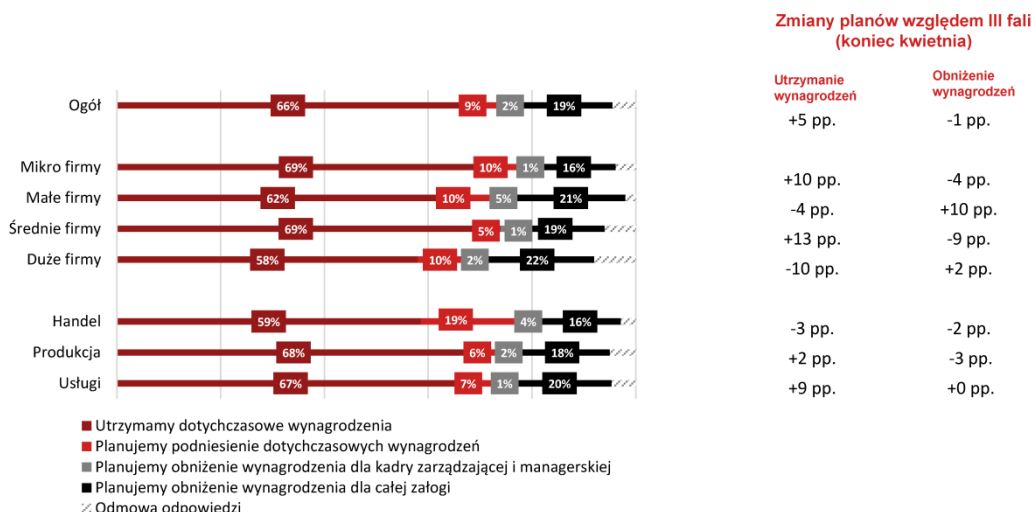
Zmiany planów względem III fali
(koniec kwietnia)

| | | | | | Utrzymanie wynagrodzeń | Obniżenie wynagrodzeń |
|---|---|---|---|---|---|---|
| Ogół | 66% | 9% | 2% | 19% | +5 pp. | -1 pp. |
| Mikro firmy | 69% | 10% | 1% | 16% | +10 pp. | -4 pp. |
| Małe firmy | 62% | 10% | 5% | 21% | -4 pp. | +10 pp. |
| Średnie firmy | 69% | 5% | 1% | 19% | +13 pp. | -9 pp. |
| Duże firmy | 58% | 10% | 2% | 22% | -10 pp. | +2 pp. |
| Handel | 59% | 19% | 4% | 16% | -3 pp. | -2 pp. |
| Produkcja | 68% | 6% | 2% | 18% | +2 pp. | -3 pp. |
| Usługi | 67% | 7% | 1% | 20% | +9 pp. | +0 pp. |

Utrzymamy dotychczasowe wynagrodzenia
Planujemy podniesienie dotychczasowych wynagrodzeń
Planujemy obniżenie wynagrodzenia dla kadry zarządzającej i managerskiej
Planujemy obniżenie wynagrodzenia dla całej załogi
Odmowa odpowiedzi